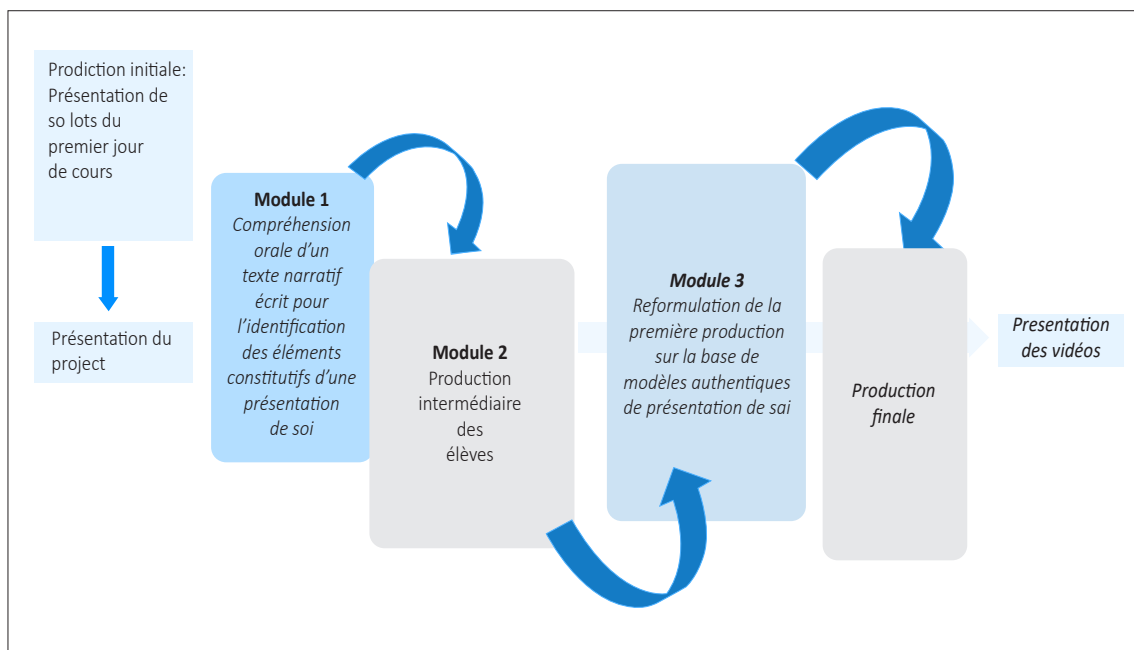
Prodiction initiale: Présentation de so lots du premier jour de cours

Présentation du project

**Module 1**
*Compréhension orale d'un texte narratif écrit pour l'identification des éléments constitutifs d'une présentation de soi*

**Module 2**
Production intermédiaire des élèves

***Module 3***
*Reformulation de la première production sur la base de modèles authentiques de présentation de sai*

*Production finale*

*Presentation des vidéos*